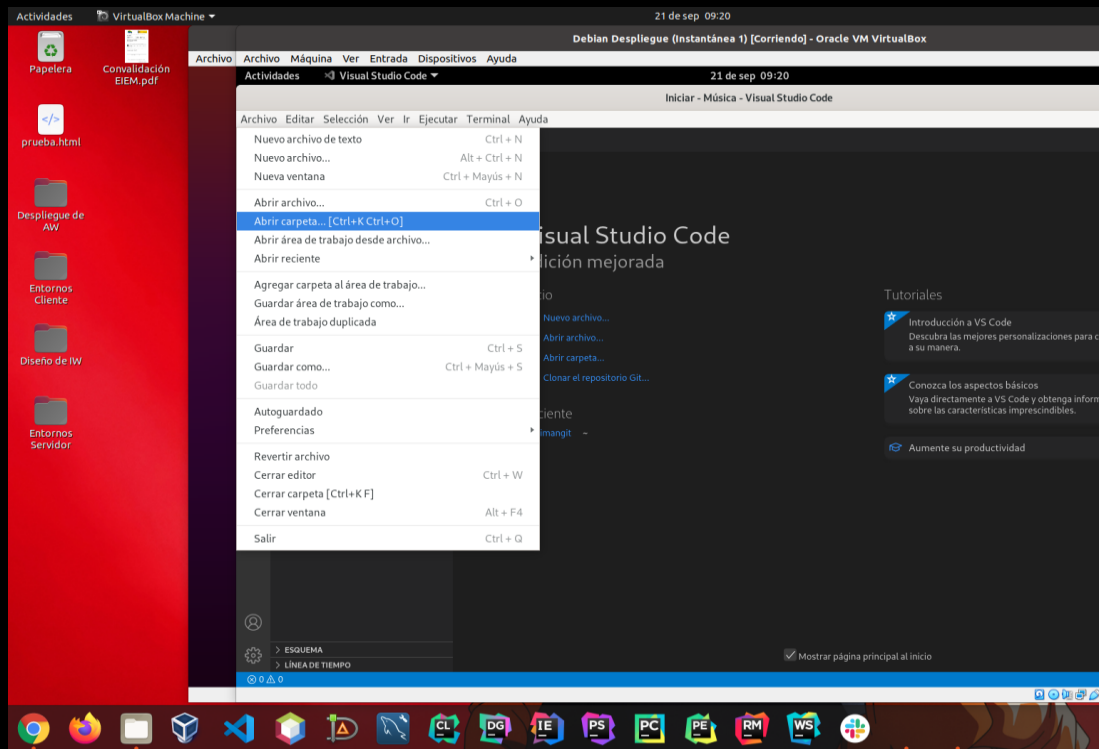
Actividades VirtualBox Machine 21 de sep 09:20

Papelera

Convalidación EIEM.pdf

prueba.html

Despliegue de AW

Entornos Cliente

Diseño de IW

Entornos Servidor

Debian Despliegue (Instantánea 1) [Corriendo] - Oracle VM VirtualBox

Archivo Máquina Ver Entrada Dispositivos Ayuda

Actividades Visual Studio Code 21 de sep 09:20

Iniciar - Música - Visual Studio Code

Archivo Editar Selección Ver Ir Ejecutar Terminal Ayuda

Nuevo archivo de texto Ctrl + N
Nuevo archivo... Alt + Ctrl + N
Nueva ventana Ctrl + Mayús + N
Abrir archivo... Ctrl + O
Abrir carpeta... [Ctrl+K Ctrl+O]
Abrir área de trabajo desde archivo...
Abrir reciente
Agregar carpeta al área de trabajo...
Guardar área de trabajo como...
Área de trabajo duplicada
Guardar Ctrl + S
Guardar como... Ctrl + Mayús + S
Guardar todo
Autoguardado
Preferencias
Revertir archivo
Cerrar editor Ctrl + W
Cerrar carpeta [Ctrl+K F]
Cerrar ventana Alt + F4
Salir Ctrl + Q

isual Studio Code
dición mejorada

io
Nuevo archivo...
Abrir archivo...
Abrir carpeta...
Clonar el repositorio Git...

iente
imangit ~

Tutoriales
Introducción a VS Code
Descubra las mejores personalizaciones para c a su manera.
Conozca los aspectos básicos
Vaya directamente a VS Code y obtenga inform sobre las características imprescindibles.
Aumente su productividad

Mostrar página principal al inicio

ESQUEMA
LÍNEA DE TIEMPO
⊗ 0 ⚠ 0